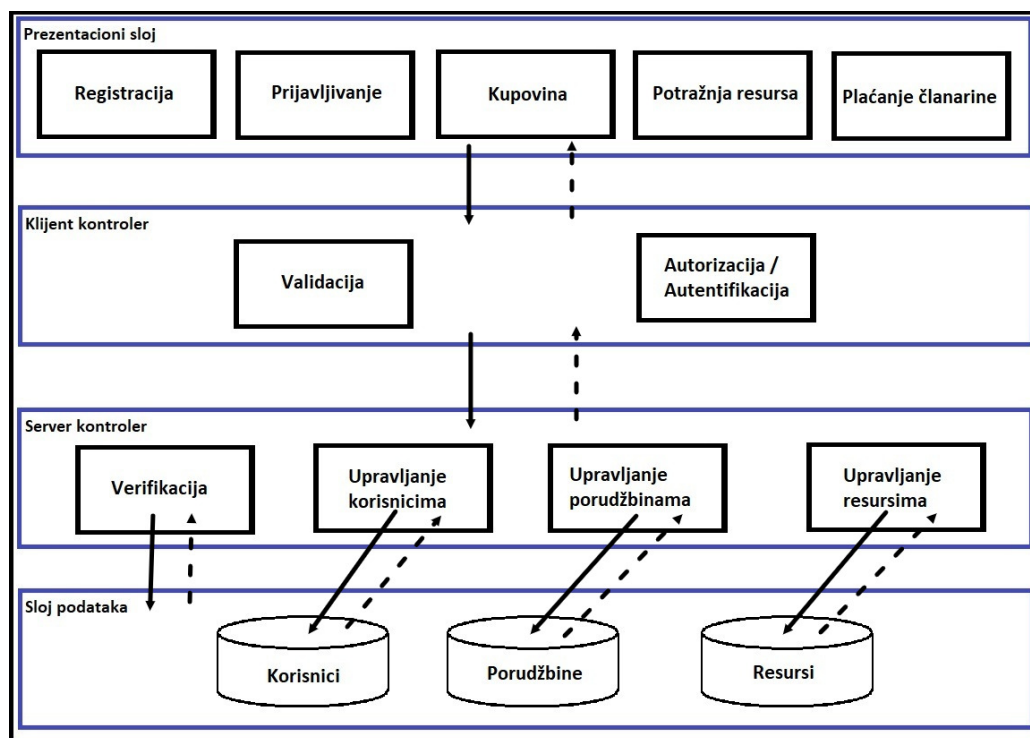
Prezentacioni sloj

Registracija

Prijavljivanje

Kupovina

Potražnja resursa

Plaćanje članarine

Klijent kontroler

Validacija

Autorizacija / Autentifikacija

Server kontroler

Verifikacija

Upravljanje korisnicima

Upravljanje porudžbinama

Upravljanje resursima

Sloj podataka

Korisnici

Porudžbine

Resursi